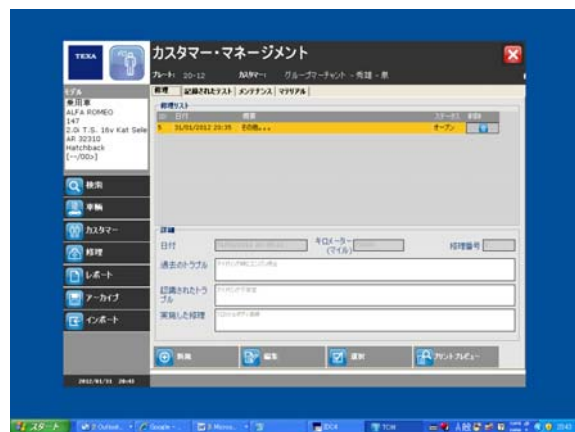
TEXA

カスタマー・マネージメント

プレート: 20-12　カスタマー: グループマーチャント - 発揮 - 東

モデル
乗用車
ALFA ROMEO
147
2.0i T.S. 16v Kat Sele
AR 32310
Hatchback
[--/00>]

検索
車輌
カスタマー
修理
レポート
アーカイブ
インポート

2012/01/31 20:43

修理 | 記録されたテスト | メンテナンス | マテリアル

修理リスト
ID | 日付 | 概要 | ステータス | 削除
5 | 31/01/2012 20:35 | その他... | オープン |

詳細
日付　キロメーター (マイル)　修理番号
過去のトラブル
認識されたトラブル
実施した修理

新規　編集　選択　プリントプレビュー

スタート